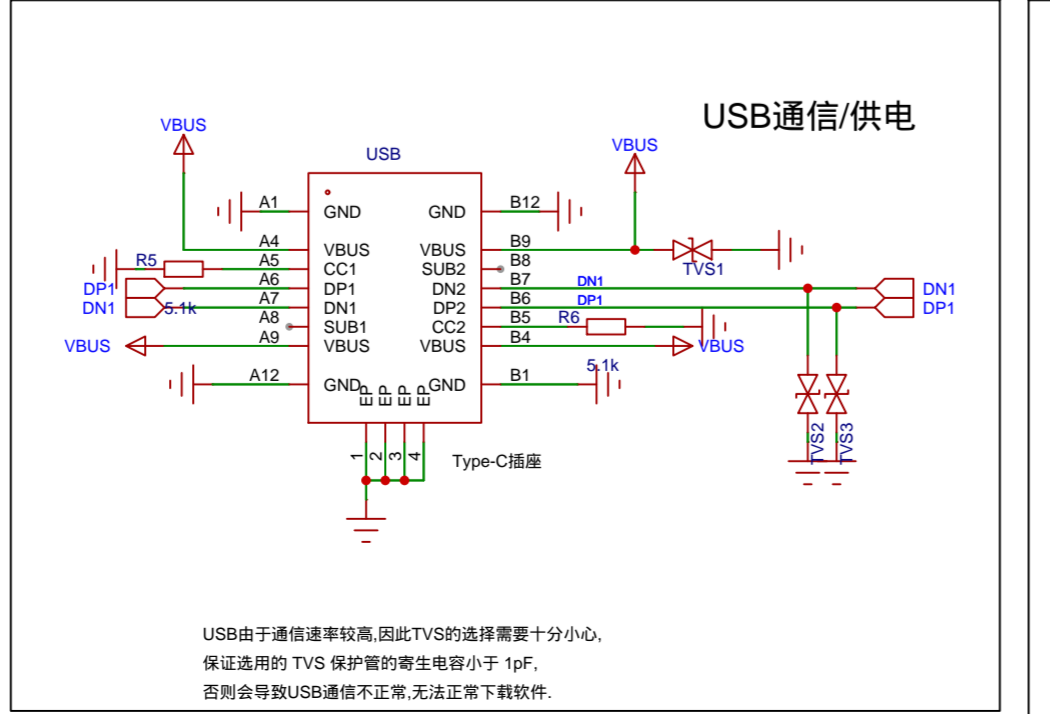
USB通信/供电

VBUS

USB

VBUS

A1 GND
A4 VBUS
A5 CC1
A6 DP1
A7 DN1
A8 SUB1
A9 VBUS
A12 GND

GND B12
VBUS B9
SUB2 B8
DN2 B7
DP2 B6
CC2 B5
VBUS B4
GND B1

EP EP EP EP
1 2 3 4

R5
5.1k
DP1
DN1
VBUS

R6
5.1k
VBUS
TVS1
DN1
DP1
DN1
DP1
TVS2
TVS3

Type-C插座

USB由于通信速率较高,因此TVS的选择需要十分小心,
保证选用的 TVS 保护管的寄生电容小于 1pF,
否则会导致USB通信不正常,无法正常下载软件.